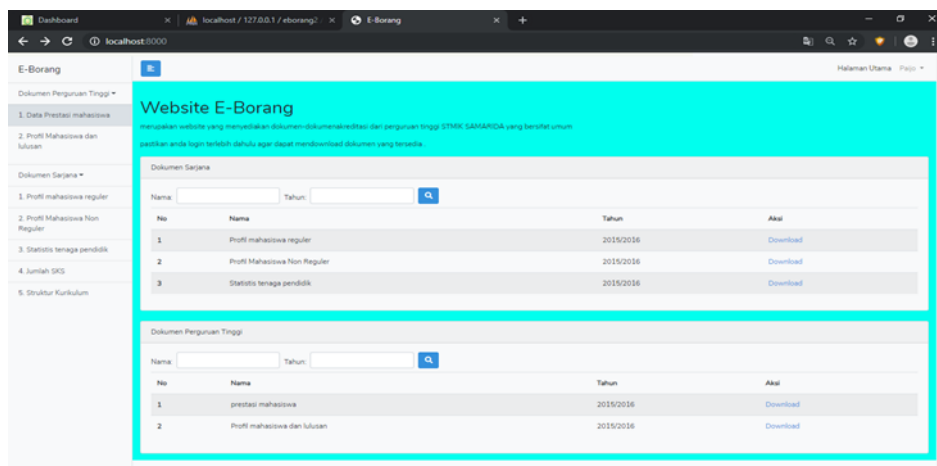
Dashboard × localhost / 127.0.0.1 / eborang2 × E-Borang × +

localhost:8000

E-Borang

Halaman Utama Pajo

Dokumen Perguruan Tinggi

1. Data Prestasi mahasiswa

2. Profil Mahasiswa dan lulusan

Dokumen Sarjana

1. Profil mahasiswa reguler

2. Profil Mahasiswa Non Reguler

3. Statistis tenaga pendidik

4. Jumlah SKS

5. Struktur Kurikulum

Website E-Borang

merupakan website yang menyediakan dokumen-dokumenakreditasi dari perguruan tinggi STMIK SAMARIDA yang bersifat umum

pastikan anda login terlebih dahulu agar dapat mendownload dokumen yang tersedia .

Dokumen Sarjana

Nama: Tahun:

| No | Nama | Tahun | Aksi |
|---|---|---|---|
| 1 | Profil mahasiswa reguler | 2015/2016 | Download |
| 2 | Profil Mahasiswa Non Reguler | 2015/2016 | Download |
| 3 | Statistis tenaga pendidik | 2015/2016 | Download |

Dokumen Perguruan Tinggi

Nama: Tahun:

| No | Nama | Tahun | Aksi |
|---|---|---|---|
| 1 | prestasi mahasiswa | 2015/2016 | Download |
| 2 | Profil mahasiswa dan lulusan | 2015/2016 | Download |